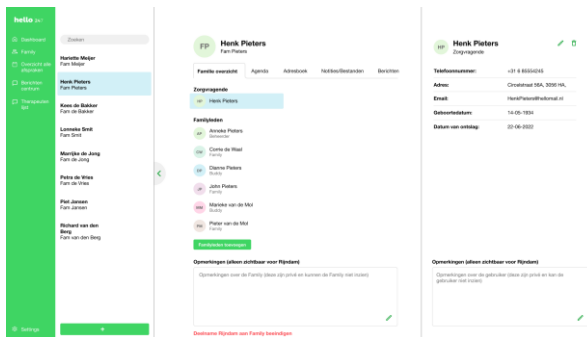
hello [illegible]

Dashboard
Family
Overzicht alle afspraken
Berichten centrum
Therapeuten lijst

Settings

Zoeken

Hariette Meijer
Fam Meijer

Henk Pieters
Fam Pieters

Kees de Bakker
Fam de Bakker

Lonneke Smit
Fam Smit

Marrijke de Jong
Fam de Jong

Petra de Vries
Fam de Vries

Piet Jansen
Fam Jansen

Richard van den Berg
Fam van den Berg

+

FP
Henk Pieters
Fam Pieters

Familie overzicht | Agenda | Adresboek | Notities/Bestanden | Berichten

Zorgvragende
HP Henk Pieters

Familieleden
AP Anneke Pieters Beheerder
CW Cierte de Waal Family
DP Dianne Pieters Buddy
JP John Pieters Family
MM Marieke van de Mol Buddy
PM Pieter van de Mol Family

Familieleden beheren

Opmerkingen (alleen zichtbaar voor Rijndam)
Opmerkingen over de Family (deze zijn privé en kunnen de Family niet inzien)

Beeindig Rijndam aan Family beeindigen

HP
Henk Pieters
Zorgvragende

Telefoonnummer: +31 6 85554245
Adres: Cirkelstraat 56A, 3056 HA,
Email: HenkPieters@hotmail.nl
Geboortedatum: 14-06-1934
Datum van ontslag: 22-06-2022

Opmerkingen (alleen zichtbaar voor Rijndam)
Opmerkingen over de gebruiker (deze zijn privé en kan de gebruiker niet inzien)